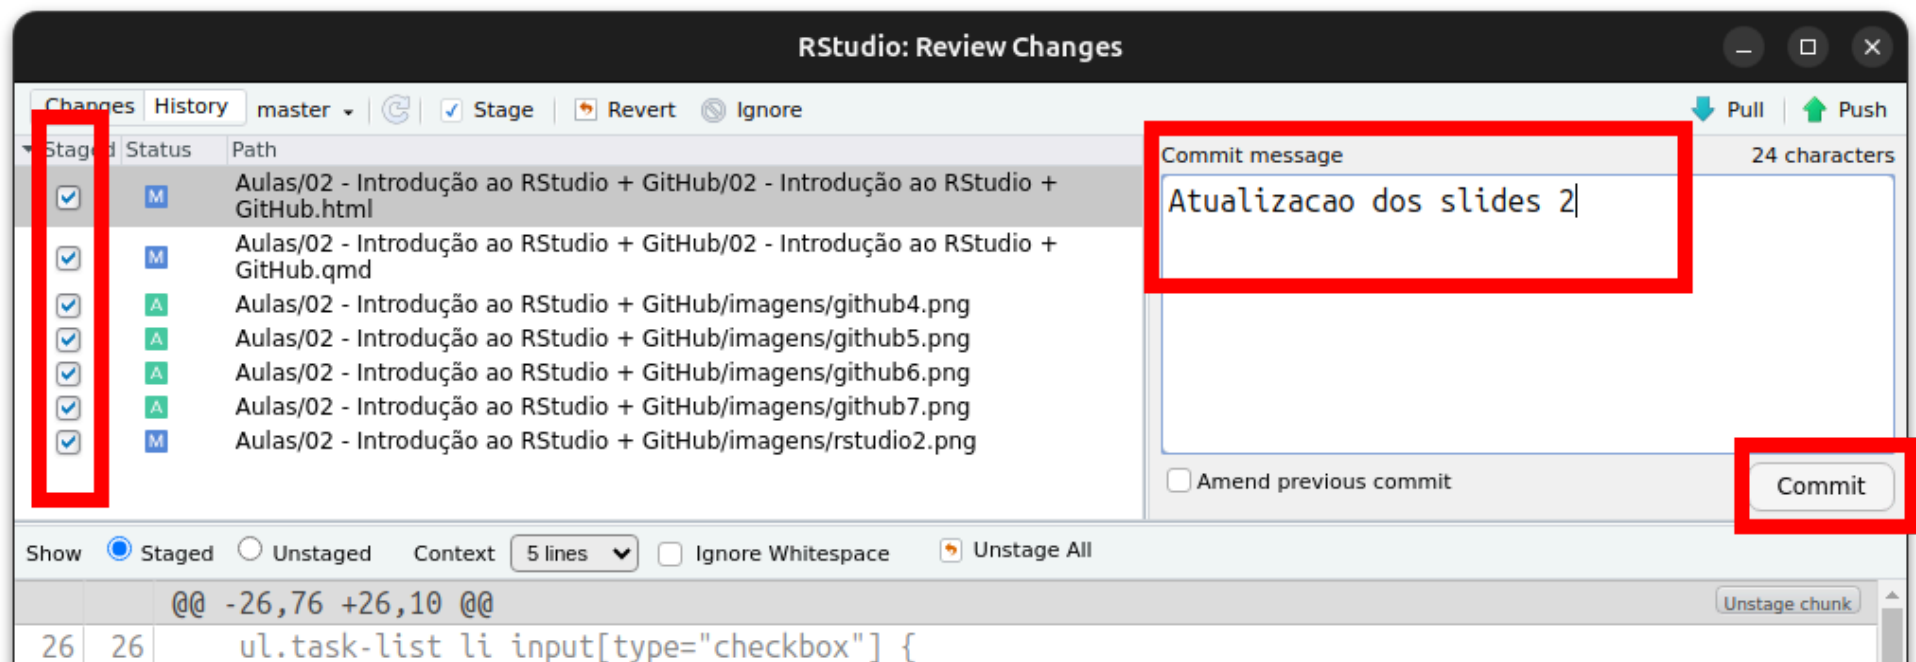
RStudio: Review Changes

Changes History master Stage Revert Ignore Pull Push

Staged Status Path

M Aulas/02 - Introdução ao RStudio + GitHub/02 - Introdução ao RStudio + GitHub.html
M Aulas/02 - Introdução ao RStudio + GitHub/02 - Introdução ao RStudio + GitHub.qmd
A Aulas/02 - Introdução ao RStudio + GitHub/imagens/github4.png
A Aulas/02 - Introdução ao RStudio + GitHub/imagens/github5.png
A Aulas/02 - Introdução ao RStudio + GitHub/imagens/github6.png
A Aulas/02 - Introdução ao RStudio + GitHub/imagens/github7.png
M Aulas/02 - Introdução ao RStudio + GitHub/imagens/rstudio2.png

Commit message 24 characters

Atualizacao dos slides 2

Amend previous commit

Commit

Show Staged Unstaged Context 5 lines Ignore Whitespace Unstage All

@@ -26,76 +26,10 @@ Unstage chunk

26 26 ul.task-list li input[type="checkbox"] {